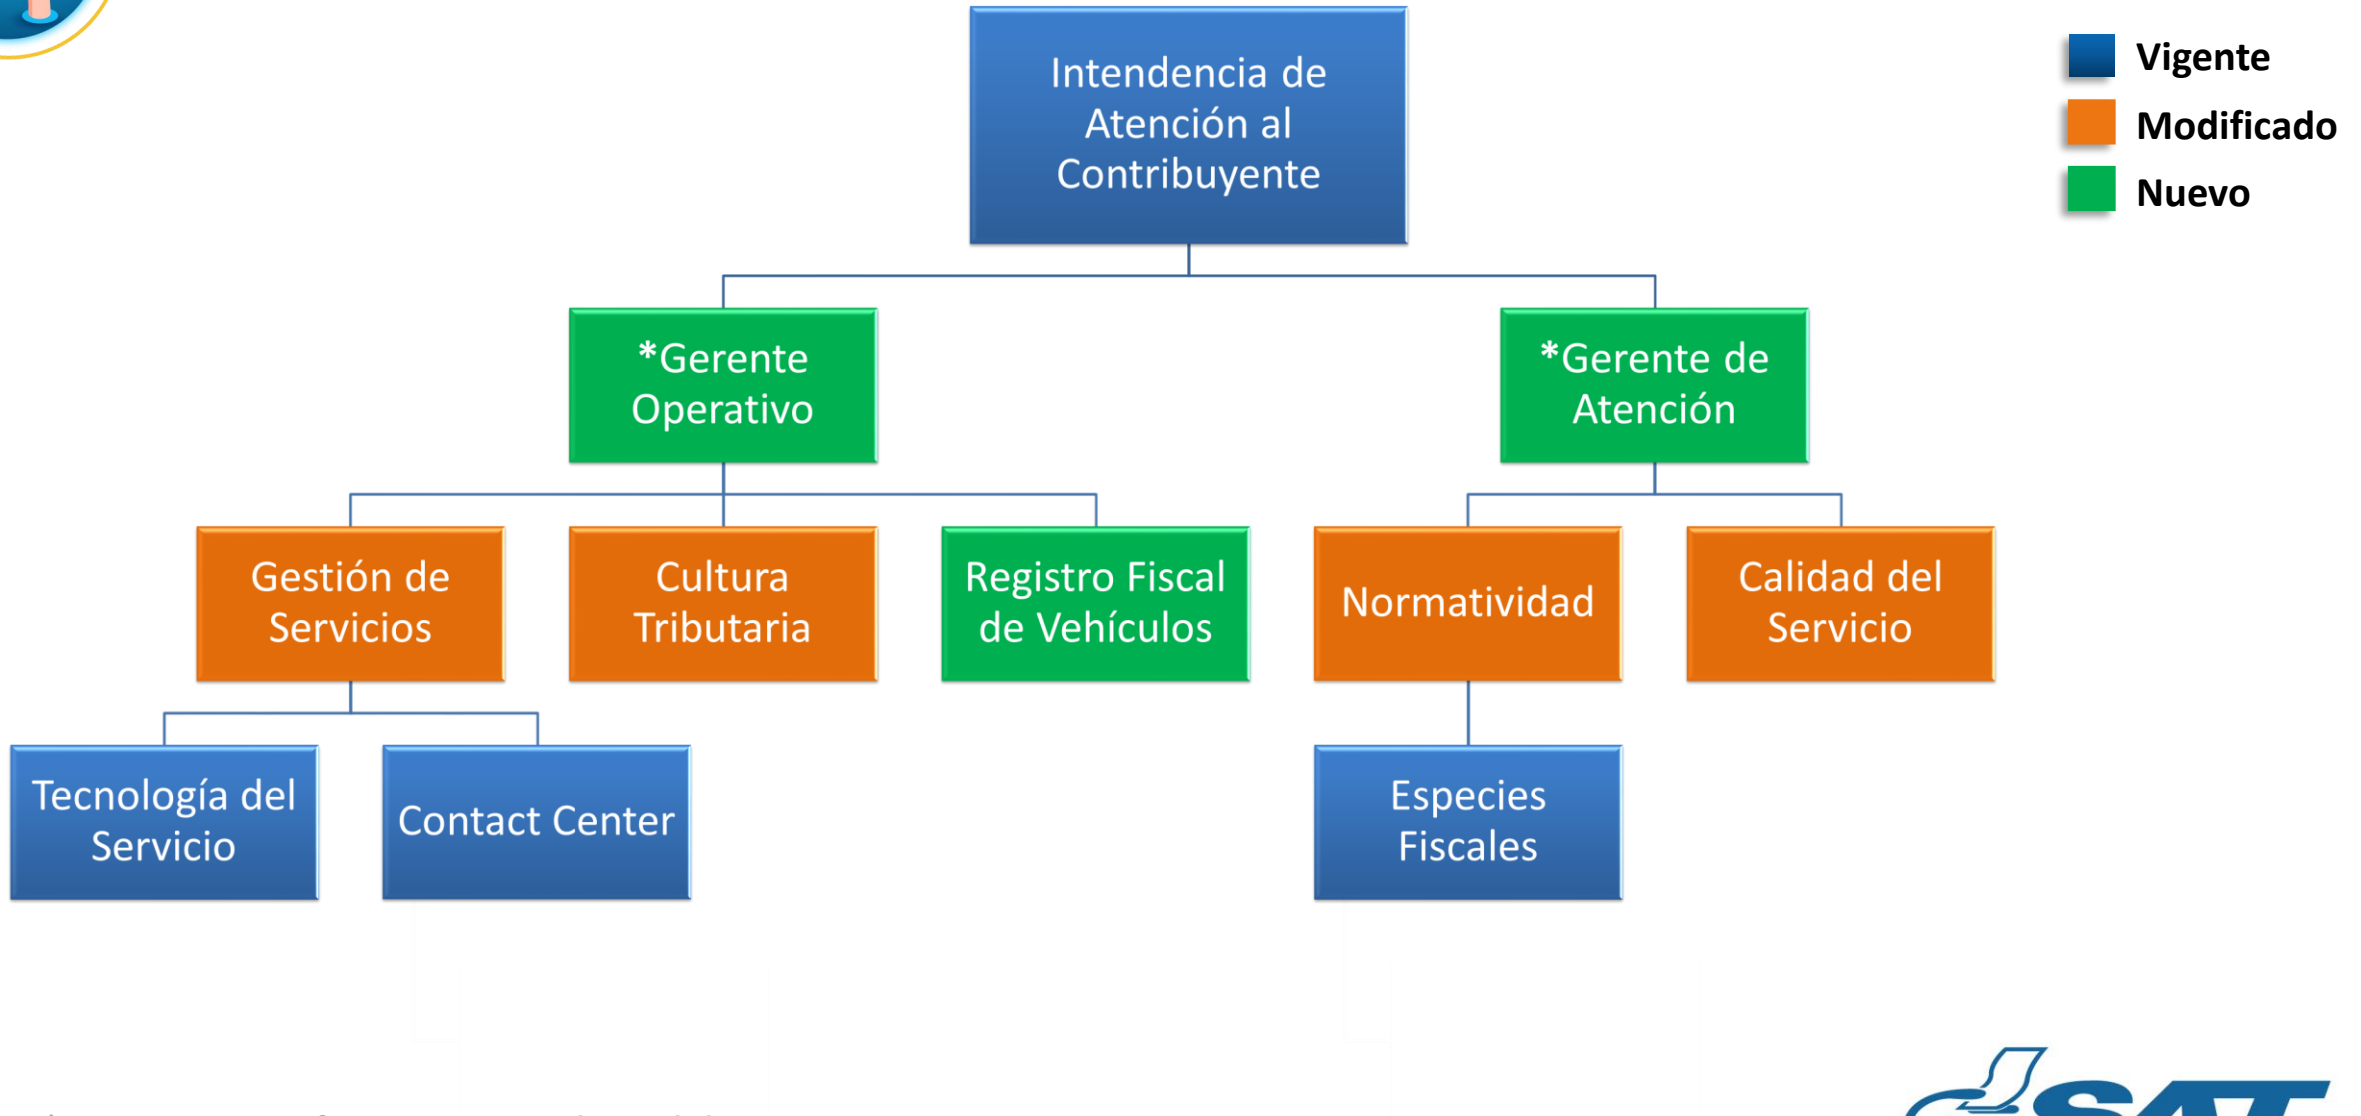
Intendencia de Atención al Contribuyente

Vigente
Modificado
Nuevo

*Gerente Operativo

*Gerente de Atención

Gestión de Servicios

Cultura Tributaria

Registro Fiscal de Vehículos

Normatividad

Calidad del Servicio

Tecnología del Servicio

Contact Center

Especies Fiscales

SAT